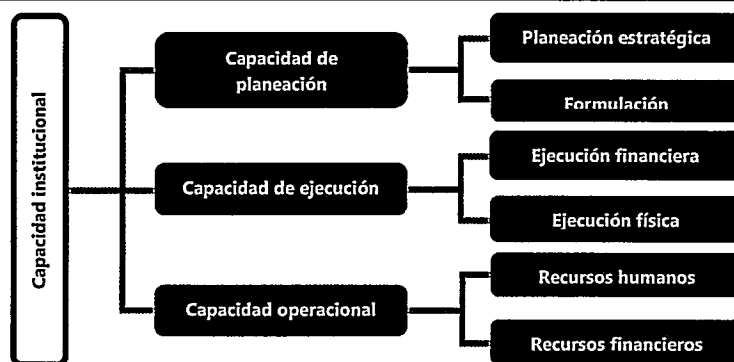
Capacidad institucional

Capacidad de planeación

Planeación estratégica

Formulación

Capacidad de ejecución

Ejecución financiera

Ejecución física

Capacidad operacional

Recursos humanos

Recursos financieros